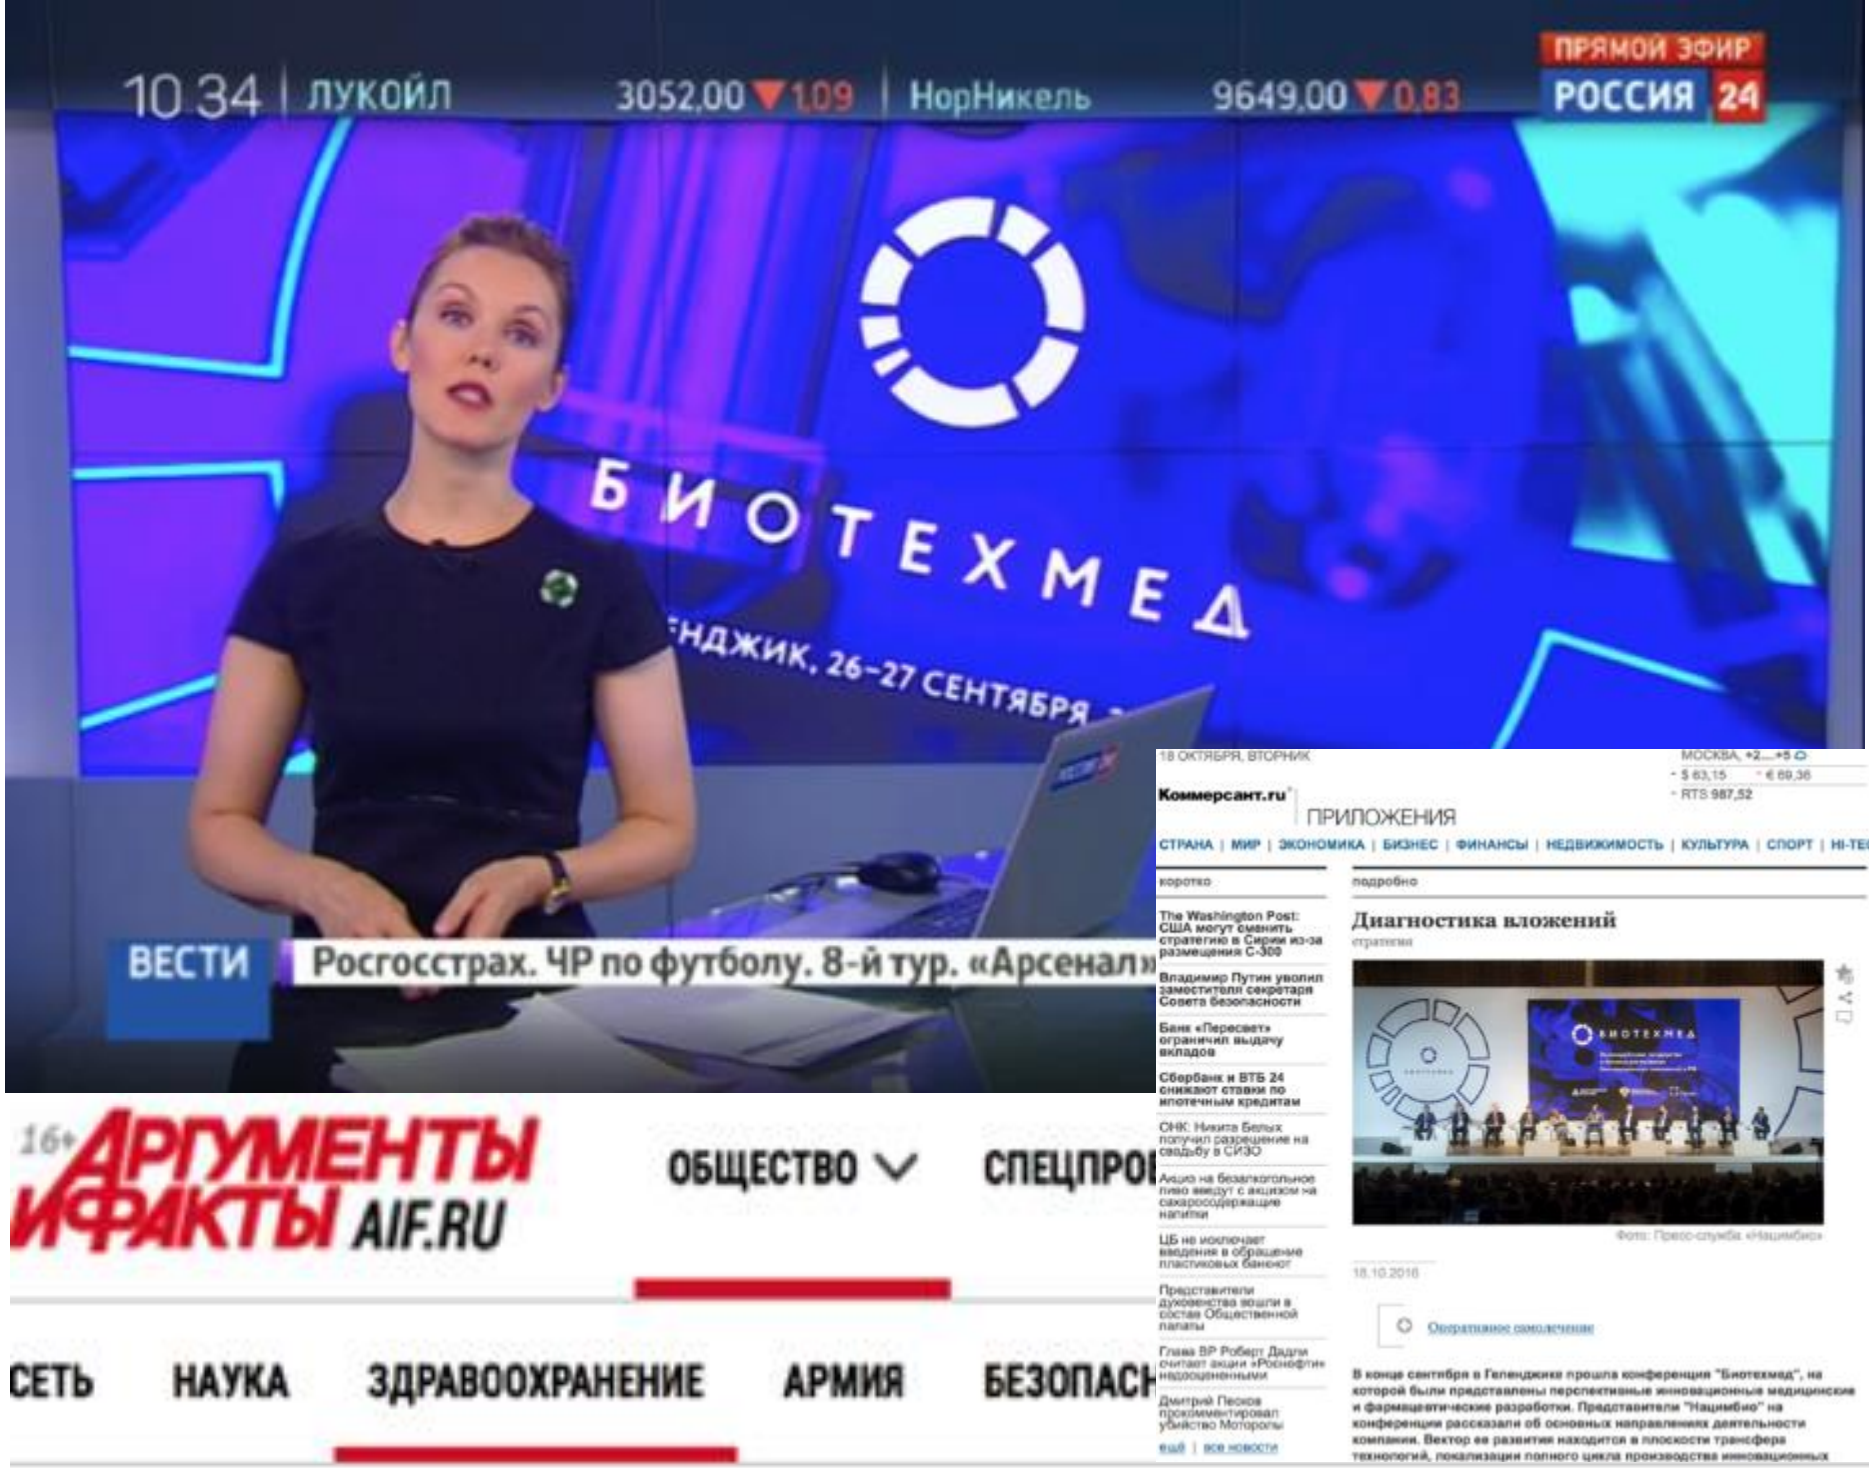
10 34 | ЛУКОЙЛ 3052,00 ▼1,09 | НорНикель 9649,00 ▼0,83

ПРЯМОЙ ЭФИР
РОССИЯ 24

БИОТЕХМЕД
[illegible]ЕНДЖИК, 26–27 СЕНТЯБРЯ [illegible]

ВЕСТИ Росгосстрах. ЧР по футболу. 8-й тур. «Арсенал»

18 ОКТЯБРЯ, ВТОРНИК
МОСКВА, +2...+5
$ 63,15 € 69,36
RTS 987,52

Коммерсантъ.ru ПРИЛОЖЕНИЯ

СТРАНА | МИР | ЭКОНОМИКА | БИЗНЕС | ФИНАНСЫ | НЕДВИЖИМОСТЬ | КУЛЬТУРА | СПОРТ | HI-TE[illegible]

коротко

The Washington Post: США могут сменить стратегию в Сирии из-за размещения С-300

Владимир Путин уволил заместителя секретаря Совета безопасности

Банк «Пересвет» ограничил выдачу вкладов

Сбербанк и ВТБ 24 снижают ставки по ипотечным кредитам

ОНК: Никита Белых получил разрешение на свадьбу в СИЗО

Акциз на безалкогольное пиво введут с акцизом на сахаросодержащие напитки

ЦБ не исключает введения в обращение пластиковых банкнот

Представители духовенства вошли в состав Общественной палаты

Глава BP Роберт Дадли считает акции «Роснефти» недооцененными

Дмитрий Песков прокомментировал убийство Моторолы

ещё | все новости

подробно

Диагностика вложений
стратегия

БИОТЕХМЕД

Фото: Пресс-служба «Нацимбио»

18.10.2016

Оперативное омоложение

В конце сентября в Геленджике прошла конференция "Биотехмед", на которой были представлены перспективные инновационные медицинские и фармацевтические разработки. Представители "Нацимбио" на конференции рассказали об основных направлениях деятельности компании. Вектор ее развития находится в плоскости трансфера технологий, локализации полного цикла производства инновационных

16+ АРГУМЕНТЫ И ФАКТЫ AIF.RU

ОБЩЕСТВО ∨ СПЕЦПРО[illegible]

СЕТЬ НАУКА ЗДРАВООХРАНЕНИЕ АРМИЯ БЕЗОПАС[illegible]